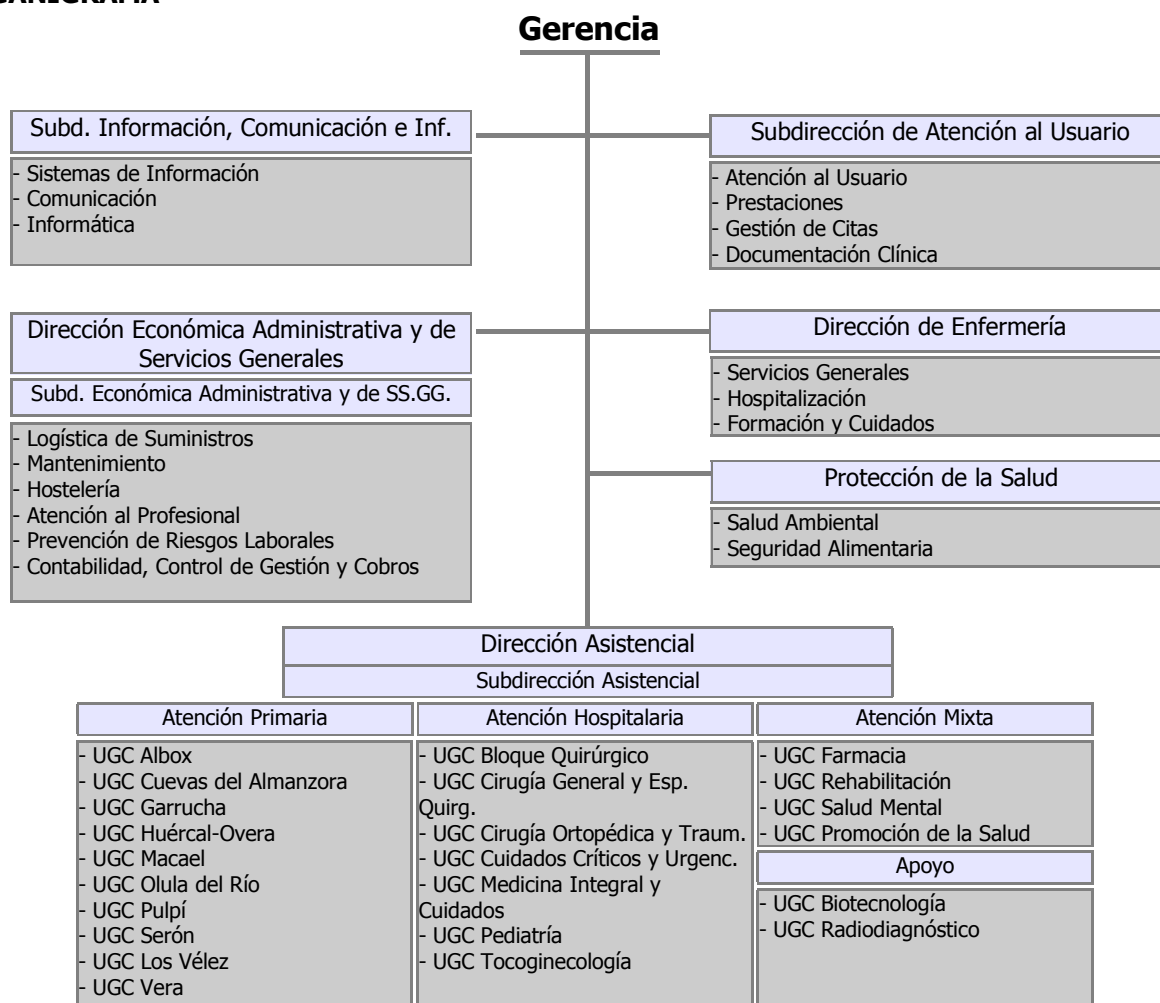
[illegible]

Gerencia

Subd. Información, Comunicación e Inf.

- Sistemas de Información
- Comunicación
- Informática

Subdirección de Atención al Usuario

- Atención al Usuario
- Prestaciones
- Gestión de Citas
- Documentación Clínica

Dirección Económica Administrativa y de Servicios Generales

Subd. Económica Administrativa y de SS.GG.

- Logística de Suministros
- Mantenimiento
- Hostelería
- Atención al Profesional
- Prevención de Riesgos Laborales
- Contabilidad, Control de Gestión y Cobros

Dirección de Enfermería

- Servicios Generales
- Hospitalización
- Formación y Cuidados

Protección de la Salud

- Salud Ambiental
- Seguridad Alimentaria

Dirección Asistencial

Subdirección Asistencial

Atención Primaria

- UGC Albox
- UGC Cuevas del Almanzora
- UGC Garrucha
- UGC Huércal-Overa
- UGC Macael
- UGC Olula del Río
- UGC Pulpí
- UGC Serón
- UGC Los Vélez
- UGC Vera

Atención Hospitalaria

- UGC Bloque Quirúrgico
- UGC Cirugía General y Esp. Quirg.
- UGC Cirugía Ortopédica y Traum.
- UGC Cuidados Críticos y Urgenc.
- UGC Medicina Integral y Cuidados
- UGC Pediatría
- UGC Tocoginecología

Atención Mixta

- UGC Farmacia
- UGC Rehabilitación
- UGC Salud Mental
- UGC Promoción de la Salud

Apoyo

- UGC Biotecnología
- UGC Radiodiagnóstico